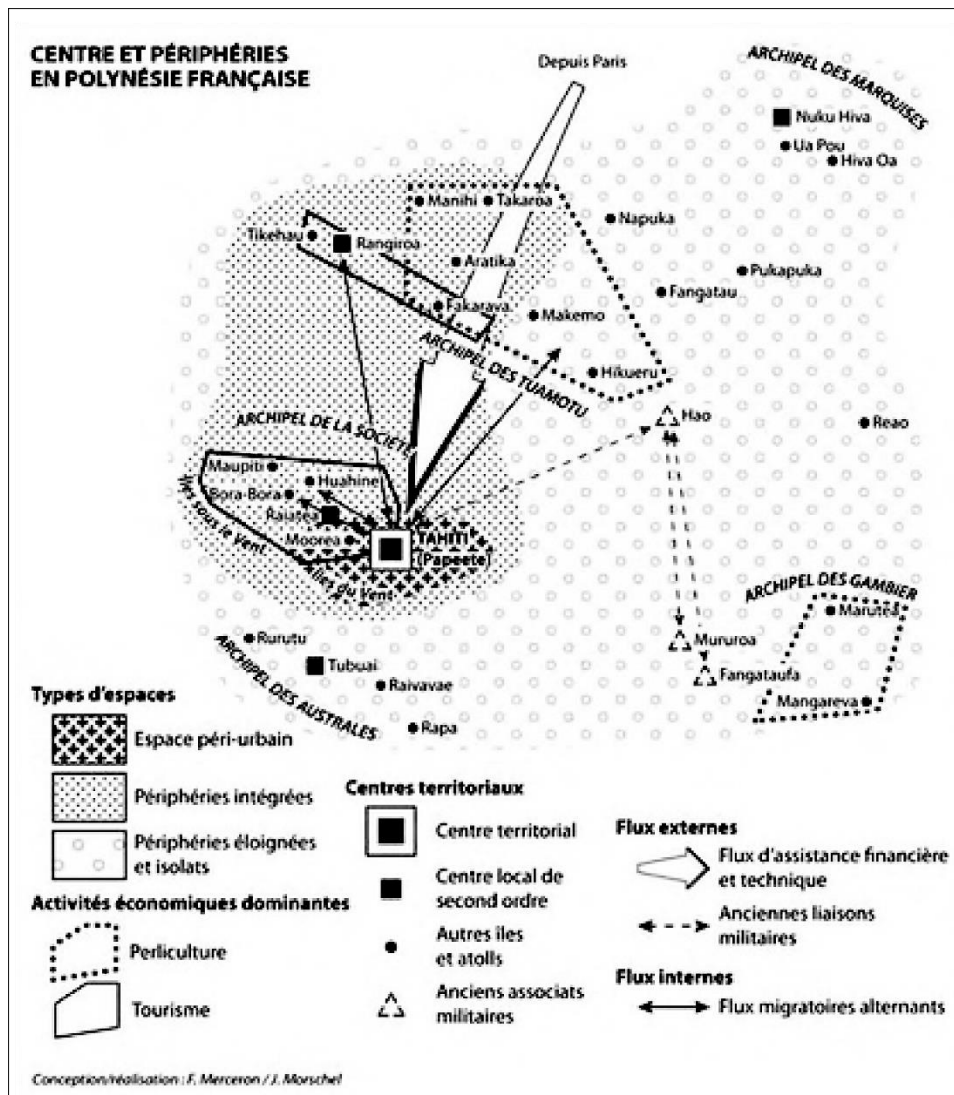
CENTRE ET PÉRIPHÉRIES EN POLYNÉSIE FRANÇAISE

Depuis Paris

ARCHIPEL DES MARQUISES

Nuku Hiva
Ua Pou
Hiva Oa
Manihi
Takaroa
Napuka
Tikehau
Rangiroa
Aratika
Pukapuka
Fangatau
Fakarava
Makemo
ARCHIPEL DES TUAMOTU
Hikueru
ARCHIPEL DE LA SOCIÉTÉ
Hao
Reao
Maupiti
Huahine
Bora-Bora
Raiatea
Îles Sous le Vent
Moorea
TAHITI (Papeete)
Îles du Vent
ARCHIPEL DES GAMBIER
Marutea
Mururoa
Fangataufa
Mangareva
Rurutu
Tubuai
Raivavae
ARCHIPEL DES AUSTRALES
Rapa

Types d'espaces
Espace péri-urbain
Périphéries intégrées
Périphéries éloignées et isolats

Activités économiques dominantes
Perliculture
Tourisme

Centres territoriaux
Centre territorial
Centre local de second ordre
Autres îles et atolls
Anciens associats militaires

Flux externes
Flux d'assistance financière et technique
Anciennes liaisons militaires

Flux internes
Flux migratoires alternants

Conception/réalisation : F. Merceron / J. Morschel